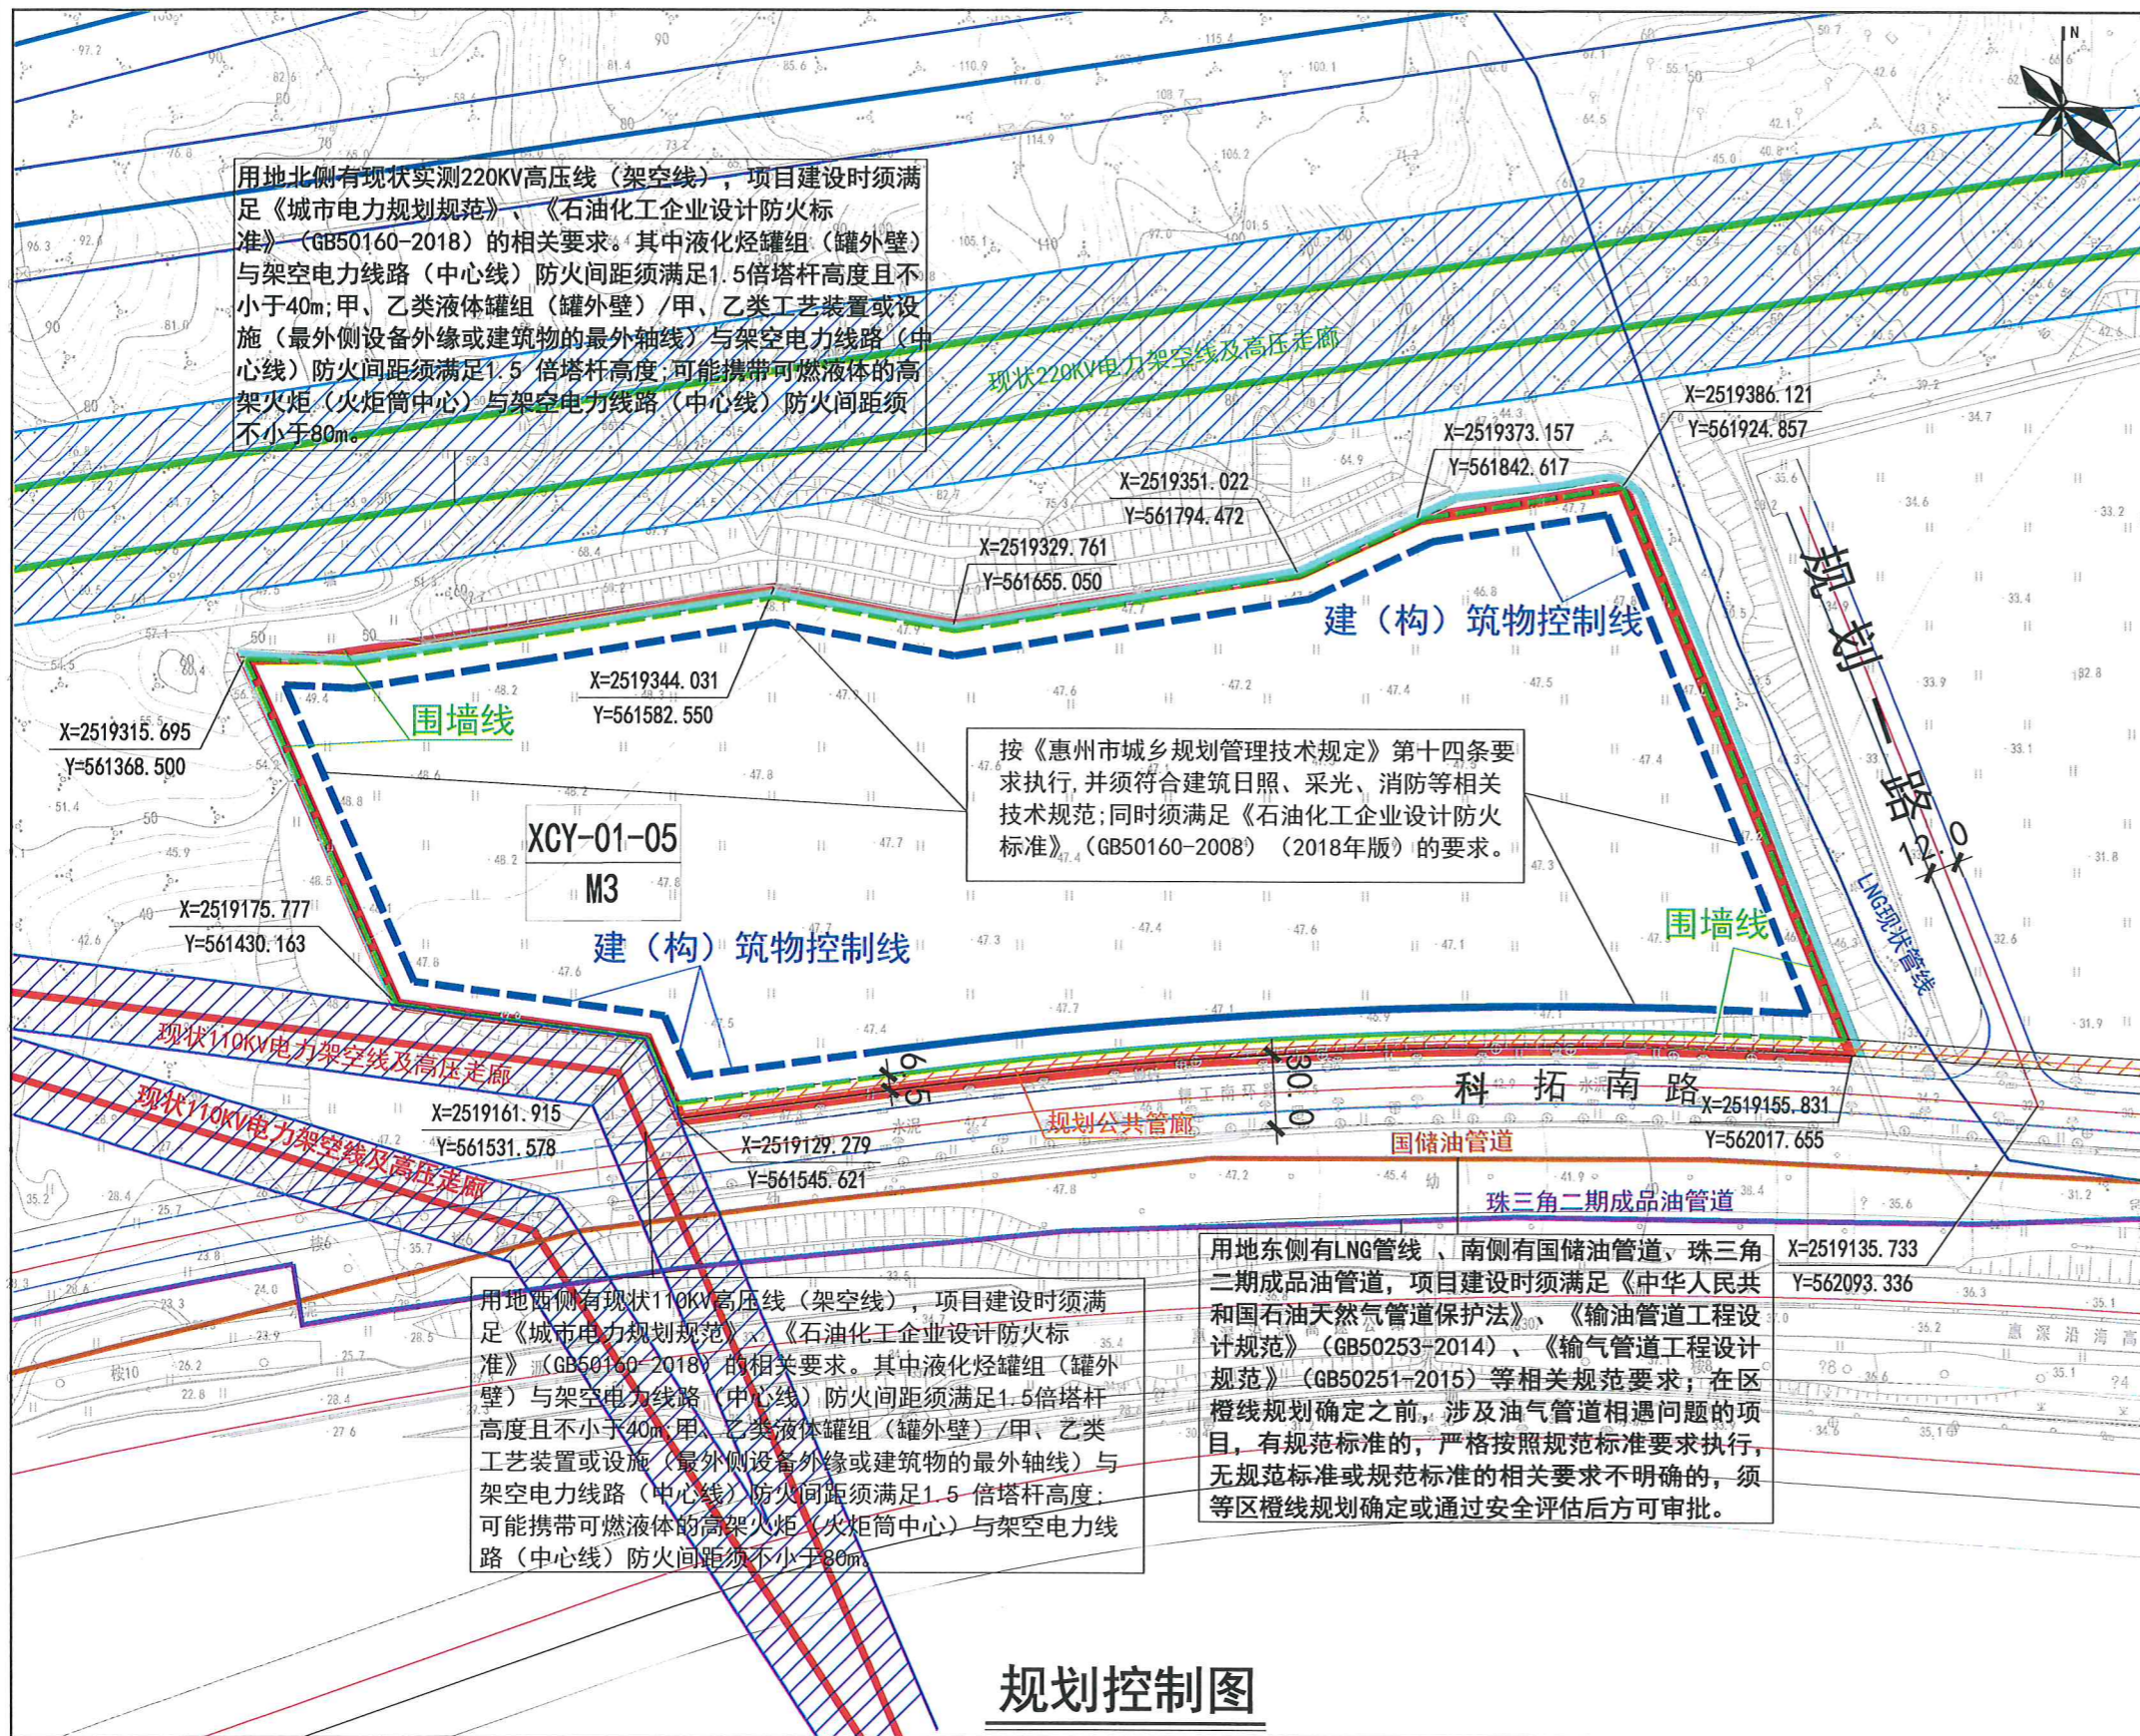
用地北侧有现状实测220KV高压线（架空线），项目建设时须满足《城市电力规划规范》、《石油化工企业设计防火标准》（GB50160-2018）的相关要求。其中液化烃罐组（罐外壁）与架空电力线路（中心线）防火间距须满足1.5倍塔杆高度且不小于40m;甲、乙类液体罐组（罐外壁）/甲、乙类工艺装置或设施（最外侧设备外缘或建筑物的最外轴线）与架空电力线路（中心线）防火间距须满足1.5 倍塔杆高度;可能携带可燃液体的高架火炬（火炬筒中心）与架空电力线路（中心线）防火间距须不小于80m。

现状220KV电力架空线及高压走廊

X=2519386.121
Y=561924.857
X=2519373.157
Y=561842.617
X=2519351.022
Y=561794.472
X=2519329.761
Y=561655.050
X=2519344.031
Y=561582.550
X=2519315.695
Y=561368.500

建（构）筑物控制线
规划一路
12.0
LNG现状管线
围墙线

按《惠州市城乡规划管理技术规定》第十四条要求执行，并须符合建筑日照、采光、消防等相关技术规范;同时须满足《石油化工企业设计防火标准》（GB50160-2008）（2018年版）的要求。

XCY-01-05
M3

建（构）筑物控制线
围墙线

X=2519175.777
Y=561430.163

现状110KV电力架空线及高压走廊
现状110KV电力架空线及高压走廊

X=2519161.915
Y=561531.578
X=2519129.279
Y=561545.621

6.5
30.0
科拓南路
规划公共管廊
国储油管道
X=2519155.831
Y=562017.655
珠三角二期成品油管道
X=2519135.733
Y=562093.336

用地东侧有LNG管线、南侧有国储油管道、珠三角二期成品油管道，项目建设时须满足《中华人民共和国石油天然气管道保护法》、《输油管道工程设计规范》（GB50253-2014）、《输气管道工程设计规范》（GB50251-2015）等相关规范要求；在区橙线规划确定之前，涉及油气管道相遇问题的项目，有规范标准的，严格按照规范标准要求执行，无规范标准或规范标准的相关要求不明确的，须等区橙线规划确定或通过安全评估后方可审批。

用地西侧有现状110KV高压线（架空线），项目建设时须满足《城市电力规划规范》、《石油化工企业设计防火标准》（GB50160-2018）的相关要求。其中液化烃罐组（罐外壁）与架空电力线路（中心线）防火间距须满足1.5倍塔杆高度且不小于40m;甲、乙类液体罐组（罐外壁）/甲、乙类工艺装置或设施（最外侧设备外缘或建筑物的最外轴线）与架空电力线路（中心线）防火间距须满足1.5 倍塔杆高度;可能携带可燃液体的高架火炬（火炬筒中心）与架空电力线路（中心线）防火间距须不小于80m。

规划控制图